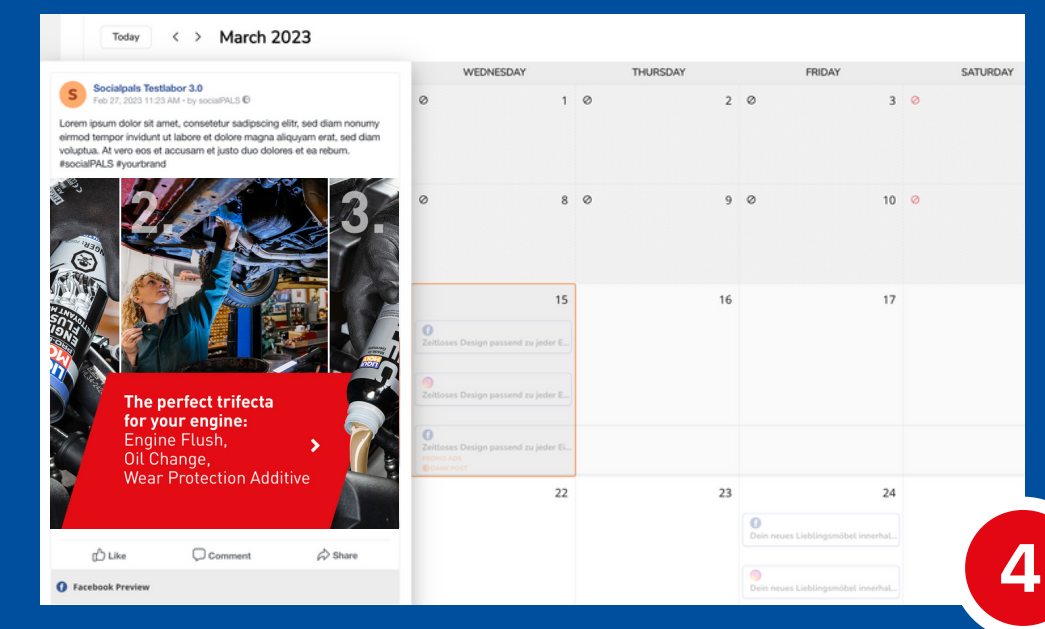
Today < > March 2023

WEDNESDAY THURSDAY FRIDAY SATURDAY

1 2 3
8 9 10
15 16 17
Zeitloses Design passend zu jeder E...
Zeitloses Design passend zu jeder E...
Zeitloses Design passend zu jeder Ei...
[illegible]
DARK POST
22 23 24
Dein neues Lieblingsmöbel innerhal...
Dein neues Lieblingsmöbel innerhal...

S Socialpals Testlabor 3.0
Feb 27, 2023 11:23 AM • by socialPALS

Lorem ipsum dolor sit amet, consetetur sadipscing elitr, sed diam nonumy eirmod tempor invidunt ut labore et dolore magna aliquyam erat, sed diam voluptua. At vero eos et accusam et justo duo dolores et ea rebum. #socialPALS #yourbrand

2. 3.

The perfect trifecta for your engine:
Engine Flush,
Oil Change,
Wear Protection Additive

Like Comment Share

Facebook Preview

4